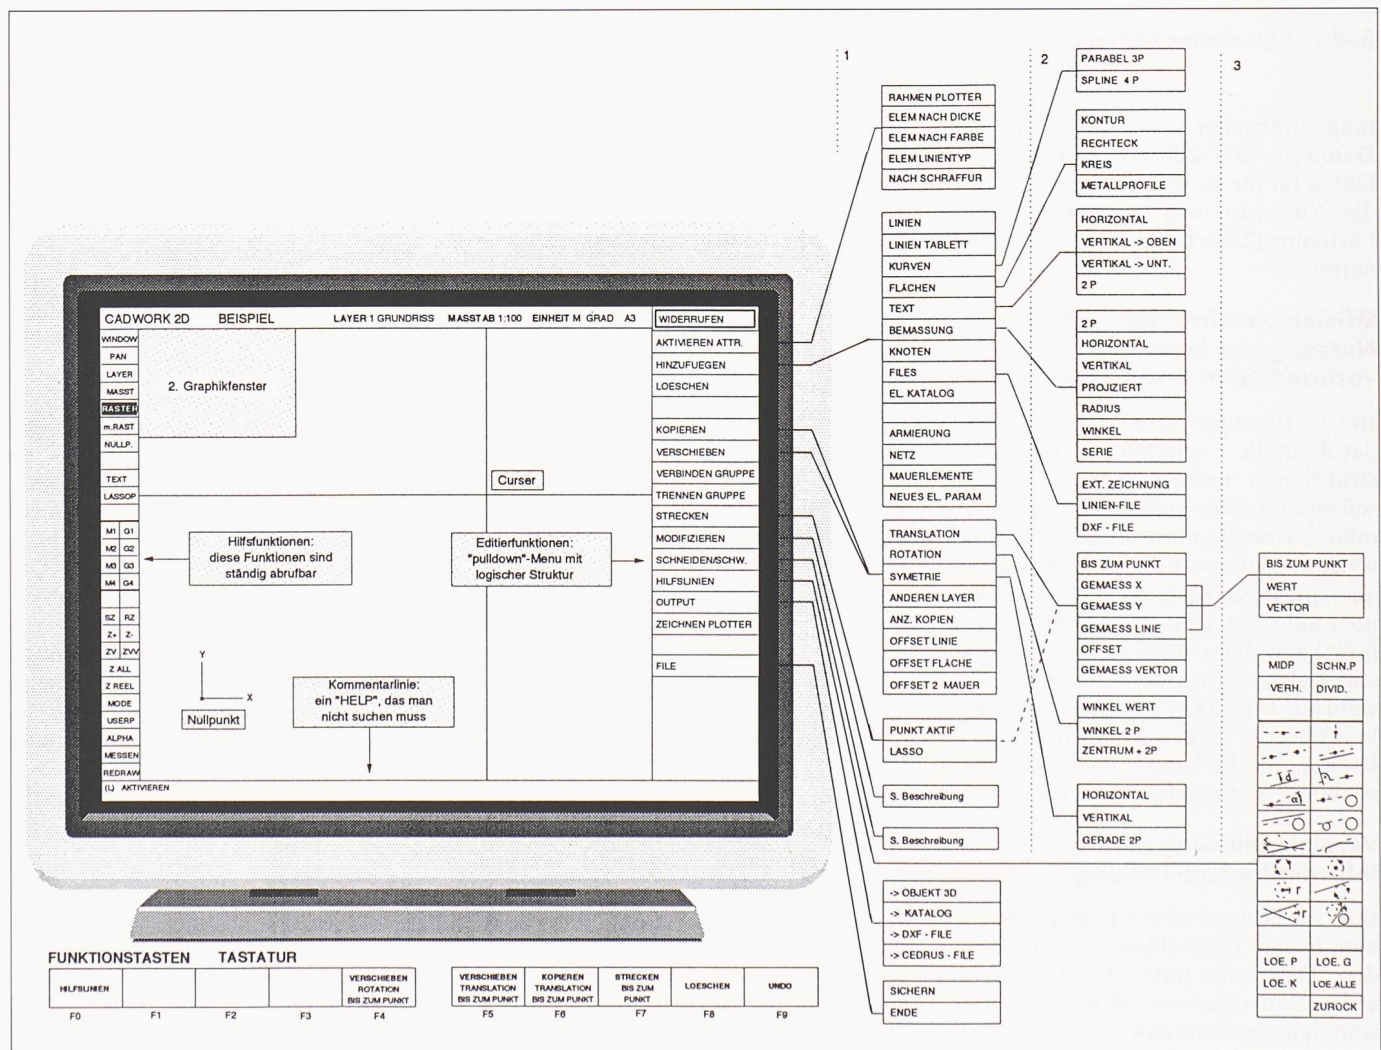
1

2

3

CADWORK 2D BEISPIEL LAYER 1 GRUNDRISS MASSTAB 1:100 EINHEIT M GRAD A3

WINDOW
PAN
LAYER
MASST
RASTER
m.RAST
NULLP.
TEXT
LASSOP
M1 G1
M2 G2
M3 G3
M4 G4
SZ RZ
Z+ Z-
ZV ZVV
Z ALL
Z REEL
MODE
USERP
ALPHA
MESSEN
REDRAW
(L) AKTIVIEREN

2. Graphikfenster

Curser

Hilfsfunktionen: diese Funktionen sind ständig abrufbar

Editierfunktionen: "pulldown"-Menu mit logischer Struktur

Kommentarlinie: ein "HELP", das man nicht suchen muss

Y
X
Nullpunkt

WIDERRUFEN
AKTIVIEREN ATTR.
HINZUFUEGEN
LOESCHEN
KOPIEREN
VERSCHIEBEN
VERBINDEN GRUPPE
TRENNEN GRUPPE
STRECKEN
MODIFIZIEREN
SCHNEIDEN/SCHW.
HILFSLINIEN
OUTPUT
ZEICHNEN PLOTTER
FILE

RAHMEN PLOTTER
ELEM NACH DICKE
ELEM NACH FARBE
ELEM LINIENTYP
NACH SCHRAFFUR

LINIEN
LINIEN TABLETT
KURVEN
FLÄCHEN
TEXT
BEMASSUNG
KNOTEN
FILES
EL. KATALOG
ARMIERUNG
NETZ
MAUERELEMENTE
NEUES EL. PARAM

TRANSLATION
ROTATION
SYMETRIE
ANDEREN LAYER
ANZ. KOPIEN
OFFSET LINIE
OFFSET FLÄCHE
OFFSET 2 MAUER

PUNKT AKTIF
LASSO

S. Beschreibung

S. Beschreibung

-> OBJEKT 3D
-> KATALOG
-> DXF - FILE
-> CEDRUS - FILE

SICHERN
ENDE

PARABEL 3P
SPLINE 4 P

KONTUR
RECHTECK
KREIS
METALLPROFILE

HORIZONTAL
VERTIKAL -> OBEN
VERTIKAL -> UNT.
2 P

2 P
HORIZONTAL
VERTIKAL
PROJIZIERT
RADIUS
WINKEL
SERIE

EXT. ZEICHNUNG
LINIEN-FILE
DXF - FILE

BIS ZUM PUNKT
GEMAESS X
GEMAESS Y
GEMAESS LINIE
OFFSET
GEMAESS VEKTOR

WINKEL WERT
WINKEL 2 P
ZENTRUM + 2P

HORIZONTAL
VERTIKAL
GERADE 2P

BIS ZUM PUNKT
WERT
VEKTOR

MIDP SCHN.P
VERH. DIVID.

LOE. P LOE. G
LOE. K LOE ALLE
ZURÜCK

FUNKTIONSTASTEN TASTATUR

| HILFSLINIEN | | | | VERSCHIEBEN ROTATION BIS ZUM PUNKT | VERSCHIEBEN TRANSLATION BIS ZUM PUNKT | KOPIEREN TRANSLATION BIS ZUM PUNKT | STRECKEN BIS ZUM PUNKT | LOESCHEN | UNDO |
|---|---|---|---|---|---|---|---|---|---|
| F0 | F1 | F2 | F3 | F4 | F5 | F6 | F7 | F8 | F9 |